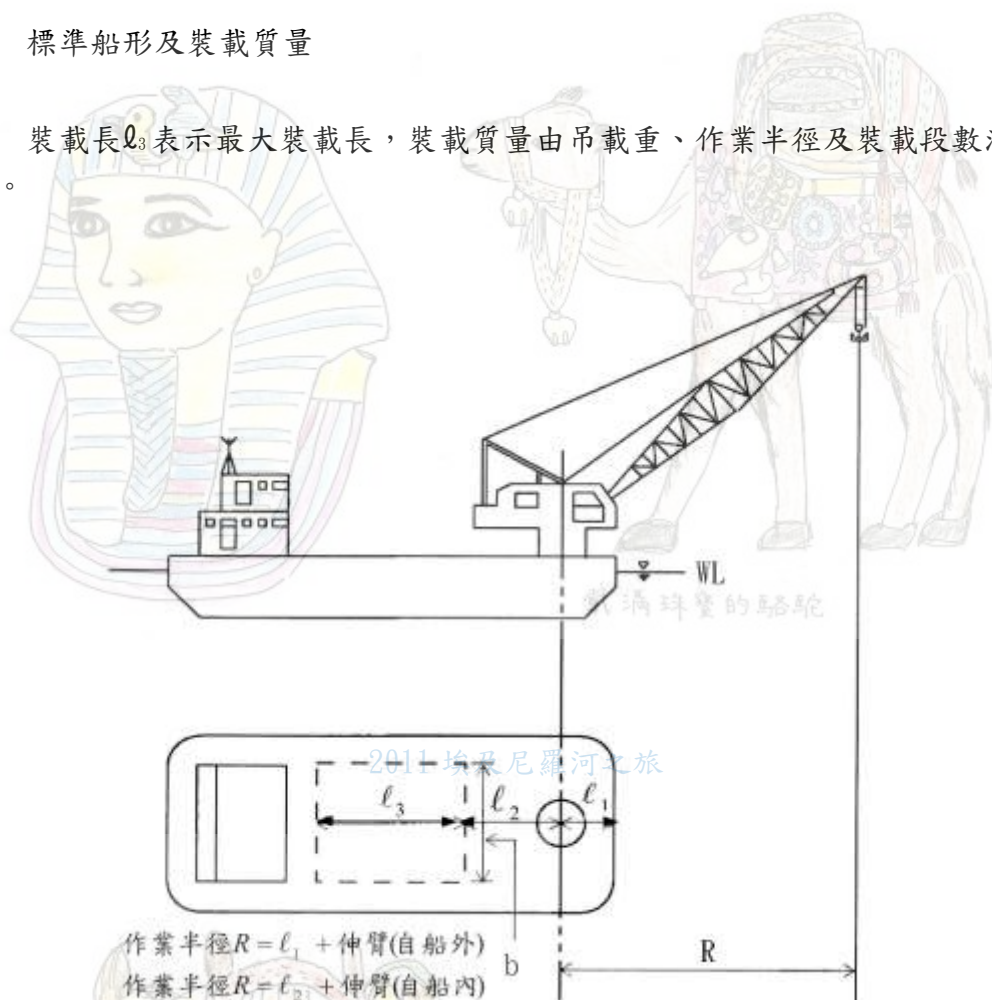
標準船形及裝載質量

裝載長$\ell_3$表示最大裝載長，裝載質量由吊載重、作業半徑及裝載段數決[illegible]
。

WL

戴滿珠寶的駱駝

2011 埃及尼羅河之旅

$\ell_3$ $\ell_2$ $\ell_1$

b

R

作業半徑$R = \ell_1$ + 伸臂(自船外)
作業半徑$R = \ell_2$ + 伸臂(自船內)